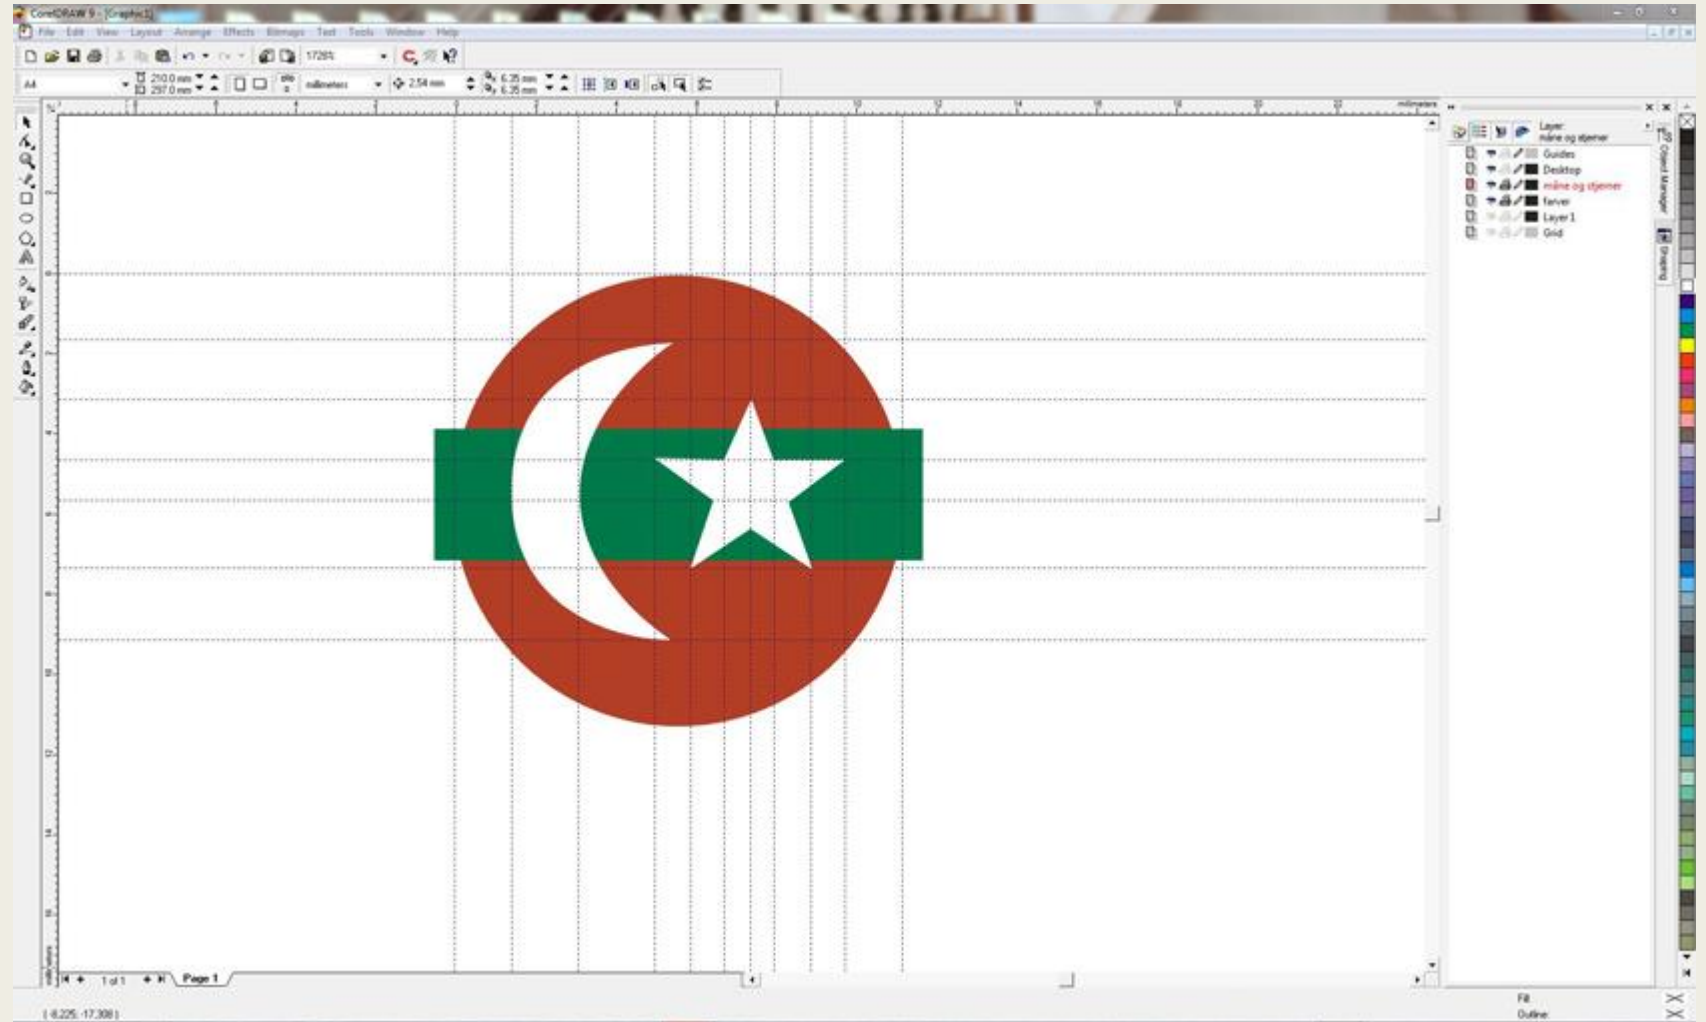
CorelDRAW 9 - [Graphic1]

File Edit View Layout Arrange Effects Bitmaps Text Tools Window Help

172%

A4

210.0 mm
297.0 mm

millimeters

2.54 mm

6.35 mm
6.35 mm

millimeters

Layer:
måne og stjerner

Guides
Desktop
måne og stjerner
farver
Layer 1
Grid

Object Manager

Drawing

1 of 1

Page 1

Fill
Outline

( 8.225, 17.308 )